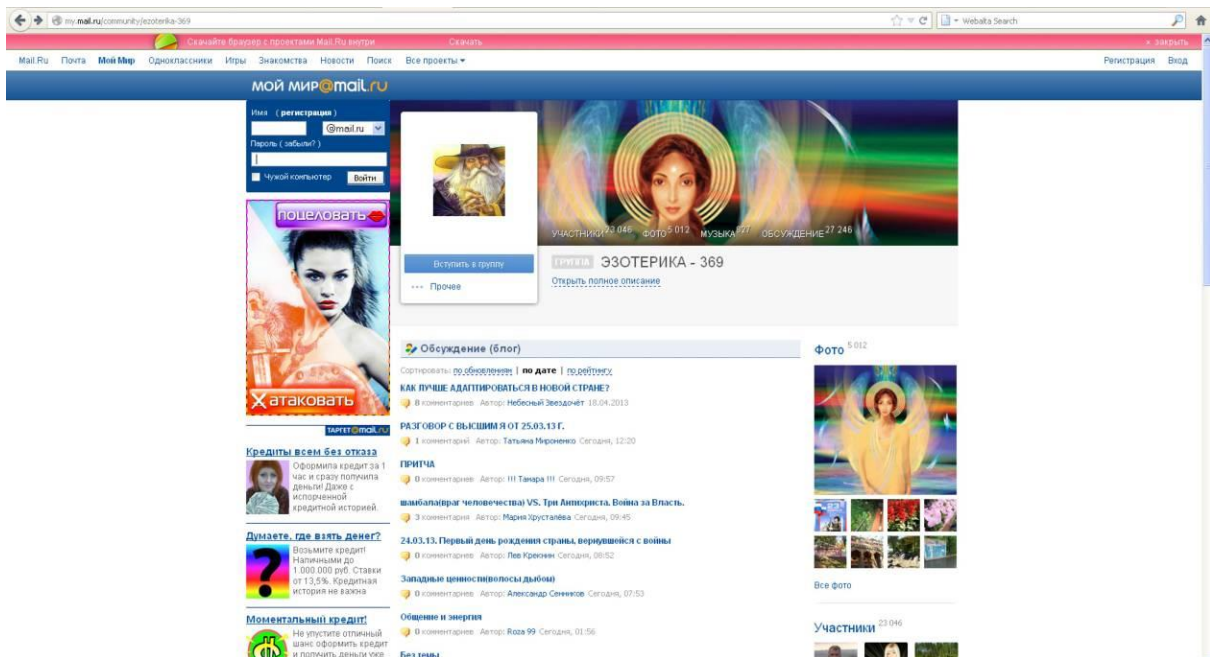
my.mail.ru/community/ezoterika-369

Webalta Search

Скачайте браузер с проектами Mail.Ru внутри Скачать × закрыть

Mail.Ru Почта Мой Мир Одноклассники Игры Знакомства Новости Поиск Все проекты ▾ Регистрация Вход

мой мир@mail.ru

Имя ( регистрация )
@mail.ru
Пароль ( забыли? )
Чужой компьютер Войти

поцеловать
атаковать
ТАРГЕТ@mail.ru

Кредиты всем без отказа
Оформила кредит за 1 час и сразу получила деньги! Даже с испорченной кредитной историей.

Думаете, где взять денег?
Возьмите кредит! Наличными до 1.000.000 руб. Ставки от 13,5%. Кредитная история не важна

Моментальный кредит!
Не упустите отличный шанс оформить кредит и получить деньги уже

УЧАСТНИКИ 23 046 ФОТО 5 012 МУЗЫКА 27 ОБСУЖДЕНИЕ 27 246

Вступить в группу
··· Прочее

ГРУППА ЭЗОТЕРИКА - 369
Открыть полное описание

Обсуждение (блог)
Сортировать: по обновлению | по дате | по рейтингу

КАК ЛУЧШЕ АДАПТИРОВАТЬСЯ В НОВОЙ СТРАНЕ?
8 комментариев Автор: Небесный Звездочёт 18.04.2013

РАЗГОВОР С ВЫСШИМ Я ОТ 25.03.13 Г.
1 комментарий Автор: Татьяна Мироненко Сегодня, 12:20

ПРИТЧА
0 комментариев Автор: !!! Тамара !!! Сегодня, 09:57

шамбала(враг человечества) VS. Три Антихриста. Война за Власть.
3 комментария Автор: Мария Хрусталёва Сегодня, 09:45

24.03.13. Первый день рождения страны, вернувшейся с войны
0 комментариев Автор: Лев Крекнин Сегодня, 08:52

Западные ценности(волосы дыбом)
0 комментариев Автор: Александр Сенников Сегодня, 07:53

Общение и энергия
0 комментариев Автор: Roza 99 Сегодня, 01:56

Без темы

Фото 5 012
Все фото

Участники 23 046